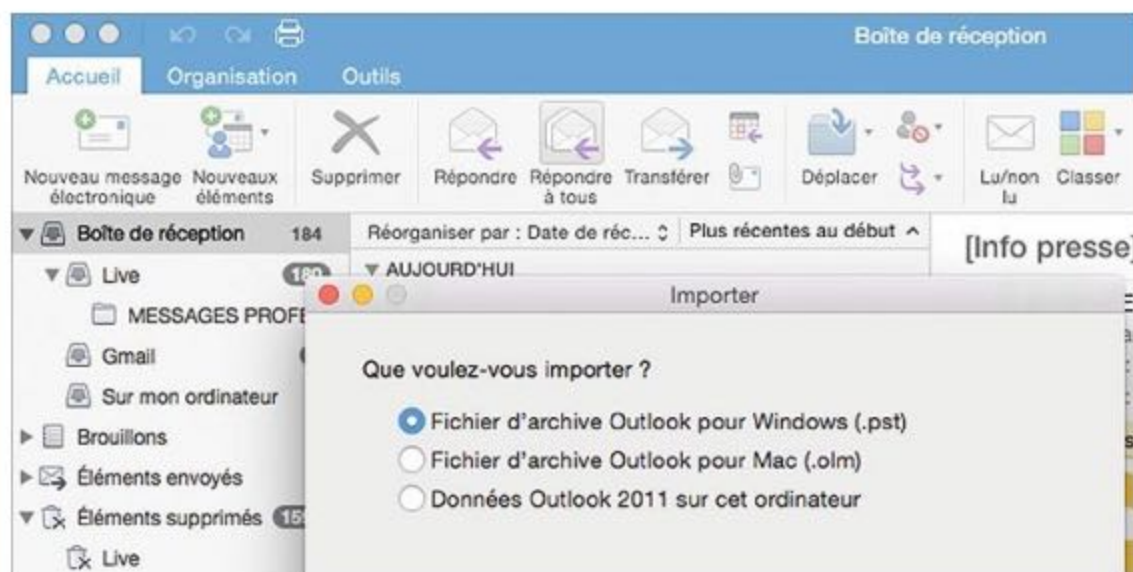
Boîte de réception

Accueil Organisation Outils

Nouveau message électronique Nouveaux éléments Supprimer Répondre Répondre à tous Transférer Déplacer Lu/non lu Classer

Boîte de réception 184
Live 180
MESSAGES PROFE
Gmail
Sur mon ordinateur
Brouillons
Éléments envoyés
Éléments supprimés 15
Live

Réorganiser par : Date de réc... Plus récentes au début
AUJOURD'HUI

[Info presse]

Importer

Que voulez-vous importer ?

Fichier d'archive Outlook pour Windows (.pst)
Fichier d'archive Outlook pour Mac (.olm)
Données Outlook 2011 sur cet ordinateur